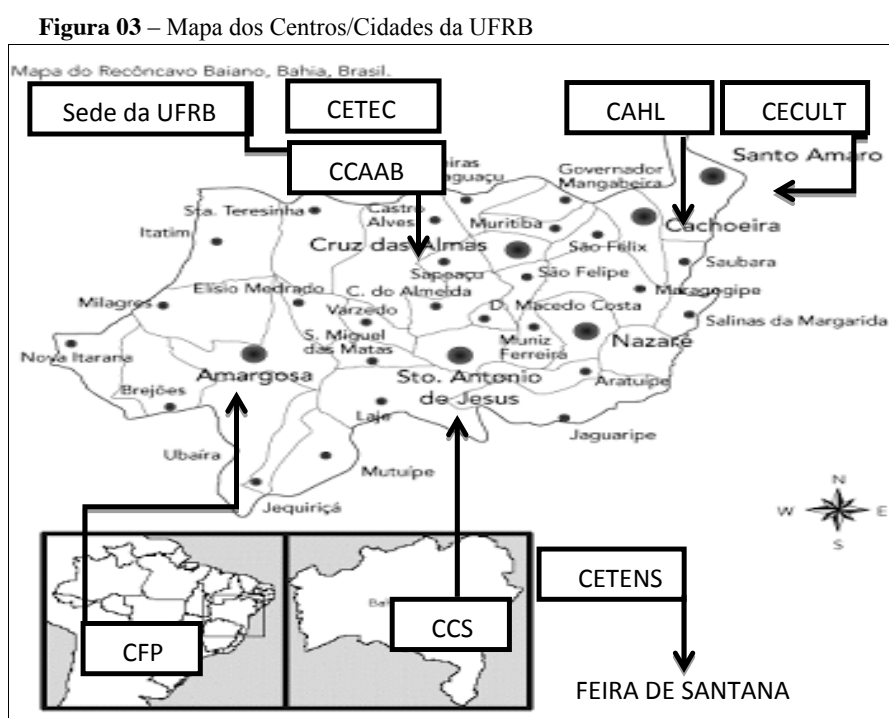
**Figura 03** – Mapa dos Centros/Cidades da UFRB

Mapa do Recôncavo Baiano, Bahia, Brasil.

Sede da UFRB

CETEC

CAHL

CECULT

CCAAB

Santo Amaro

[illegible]iras
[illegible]guaçu

Governador Mangabeira

Cachoeira

Sta. Teresinha

Castro Alves

Muritiba

Itatim

Cruz das Almas

São Félix

Sapeaçu

São Felipe

Saubara

Elísio Medrado

C. de Almeida

D. Macedo Costa

Maragogipe

Milagres

Varzedo

Salinas da Margarida

S. Miguel das Matas

Muniz Ferreira

Nazaré

Nova Itarana

Amargosa

Sto. Antonio de Jesus

Aratuípe

Brejões

Laje

Jaguaripe

Ubaíra

Mutuípe

Jequiriçá

N
W E
S

Ba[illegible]

CETENS

CFP

CCS

FEIRA DE SANTANA